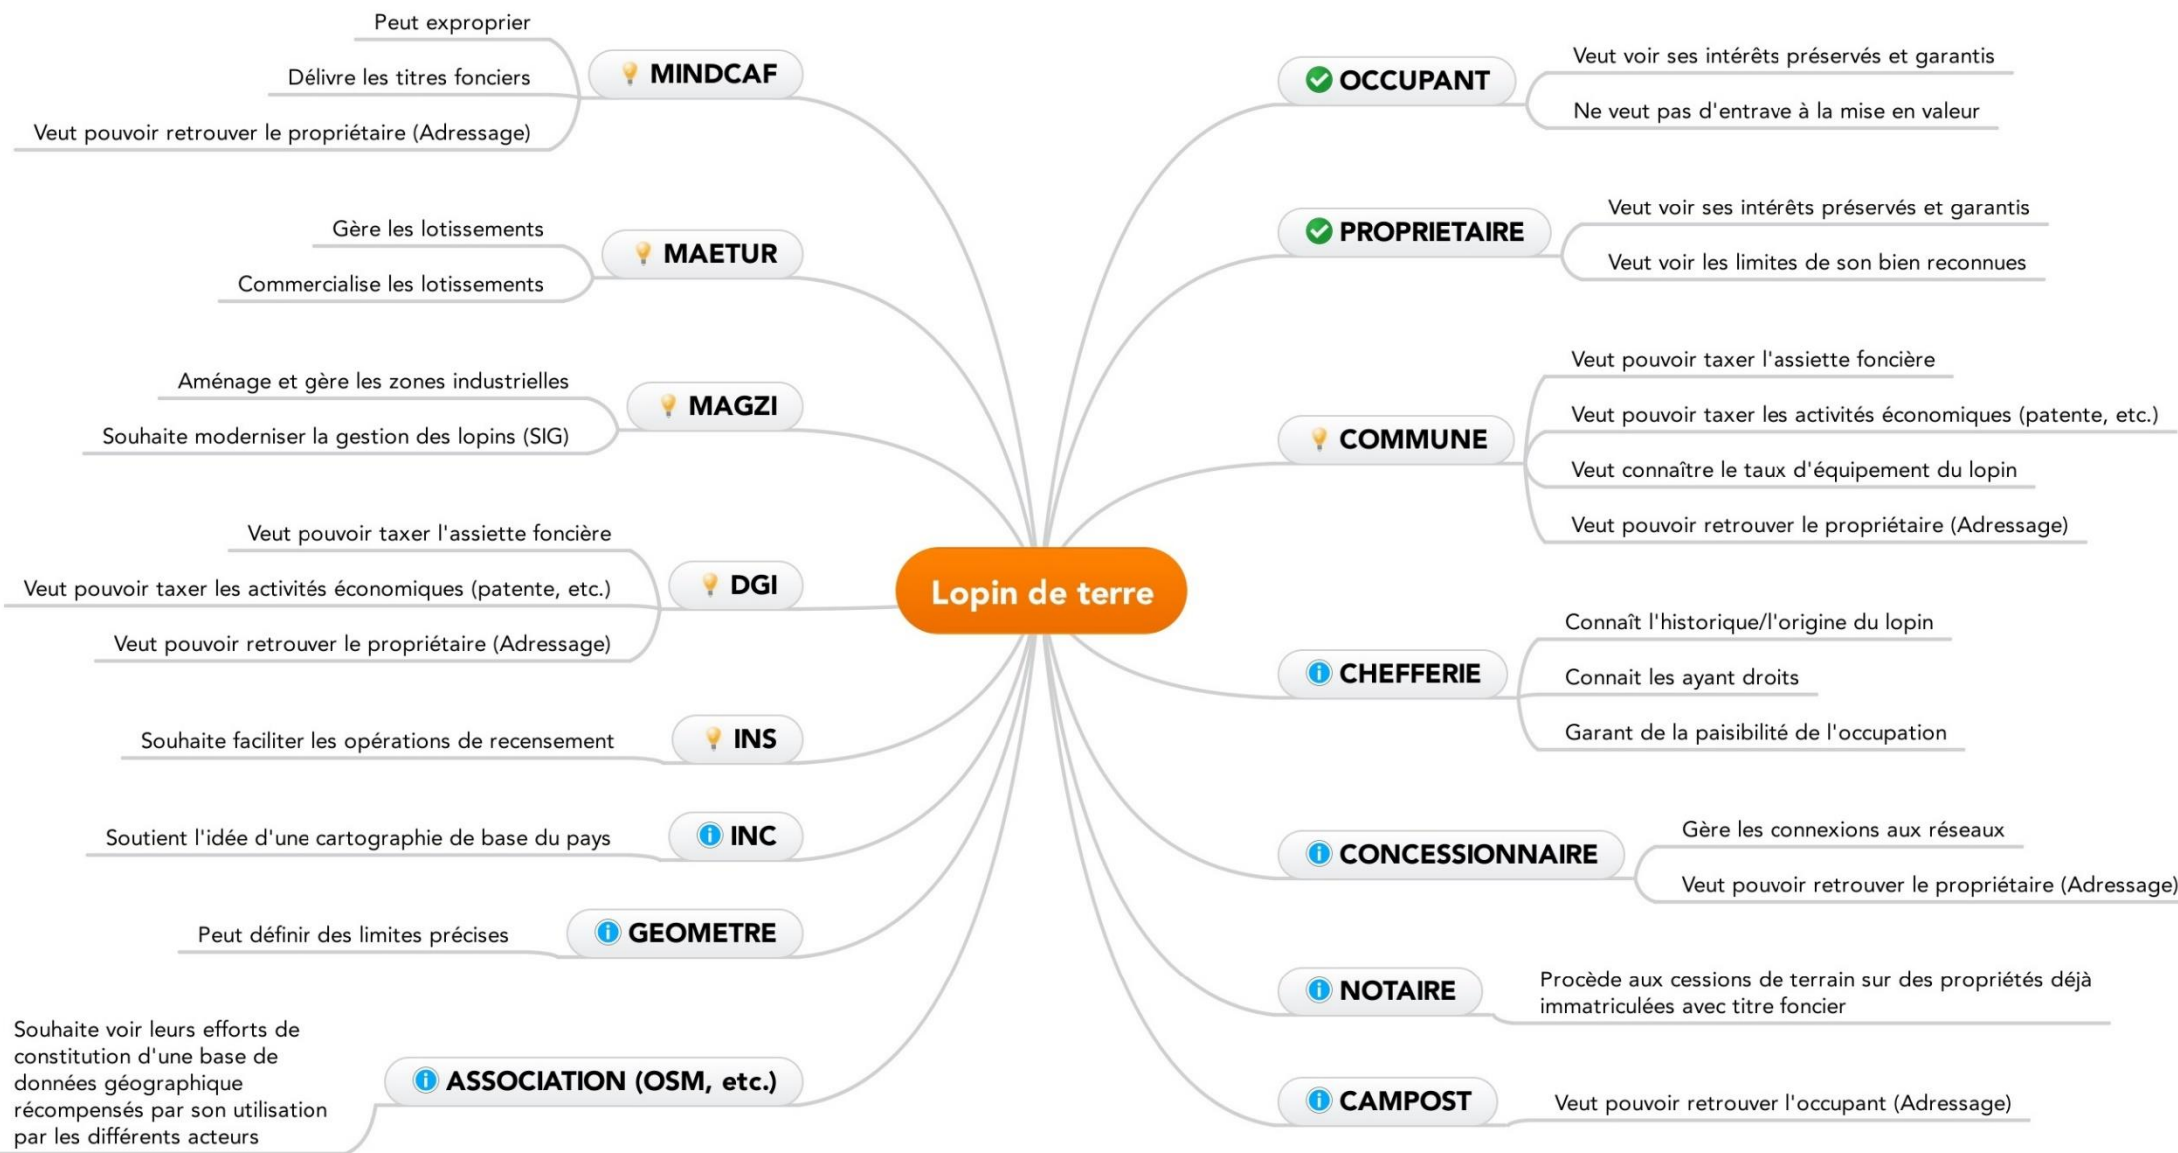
Lopin de terre

MINDCAF
Peut exproprier
Délivre les titres fonciers
Veut pouvoir retrouver le propriétaire (Adressage)

MAETUR
Gère les lotissements
Commercialise les lotissements

MAGZI
Aménage et gère les zones industrielles
Souhaite moderniser la gestion des lopins (SIG)

DGI
Veut pouvoir taxer l'assiette foncière
Veut pouvoir taxer les activités économiques (patente, etc.)
Veut pouvoir retrouver le propriétaire (Adressage)

INS
Souhaite faciliter les opérations de recensement

INC
Soutient l'idée d'une cartographie de base du pays

GEOMETRE
Peut définir des limites précises

ASSOCIATION (OSM, etc.)
Souhaite voir leurs efforts de constitution d'une base de données géographique récompensés par son utilisation par les différents acteurs

OCCUPANT
Veut voir ses intérêts préservés et garantis
Ne veut pas d'entrave à la mise en valeur

PROPRIETAIRE
Veut voir ses intérêts préservés et garantis
Veut voir les limites de son bien reconnues

COMMUNE
Veut pouvoir taxer l'assiette foncière
Veut pouvoir taxer les activités économiques (patente, etc.)
Veut connaître le taux d'équipement du lopin
Veut pouvoir retrouver le propriétaire (Adressage)

CHEFFERIE
Connaît l'historique/l'origine du lopin
Connait les ayant droits
Garant de la paisibilité de l'occupation

CONCESSIONNAIRE
Gère les connexions aux réseaux
Veut pouvoir retrouver le propriétaire (Adressage)

NOTAIRE
Procède aux cessions de terrain sur des propriétés déjà immatriculées avec titre foncier

CAMPOST
Veut pouvoir retrouver l'occupant (Adressage)